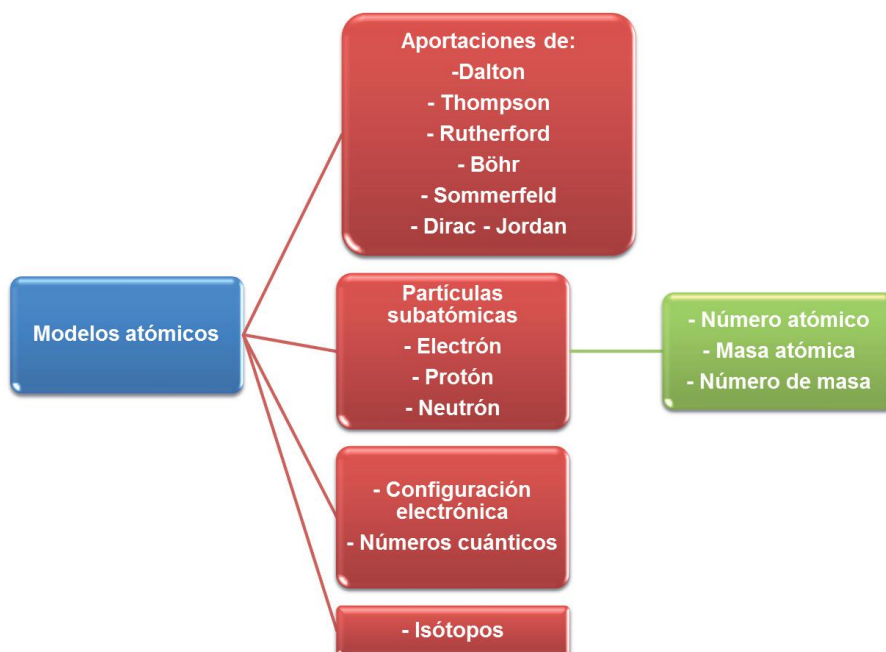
Modelos atómicos

Aportaciones de:
-Dalton
- Thompson
- Rutherford
- Böhr
- Sommerfeld
- Dirac - Jordan

Partículas subatómicas
- Electrón
- Protón
- Neutrón

- Número atómico
- Masa atómica
- Número de masa

- Configuración electrónica
- Números cuánticos

- Isótopos